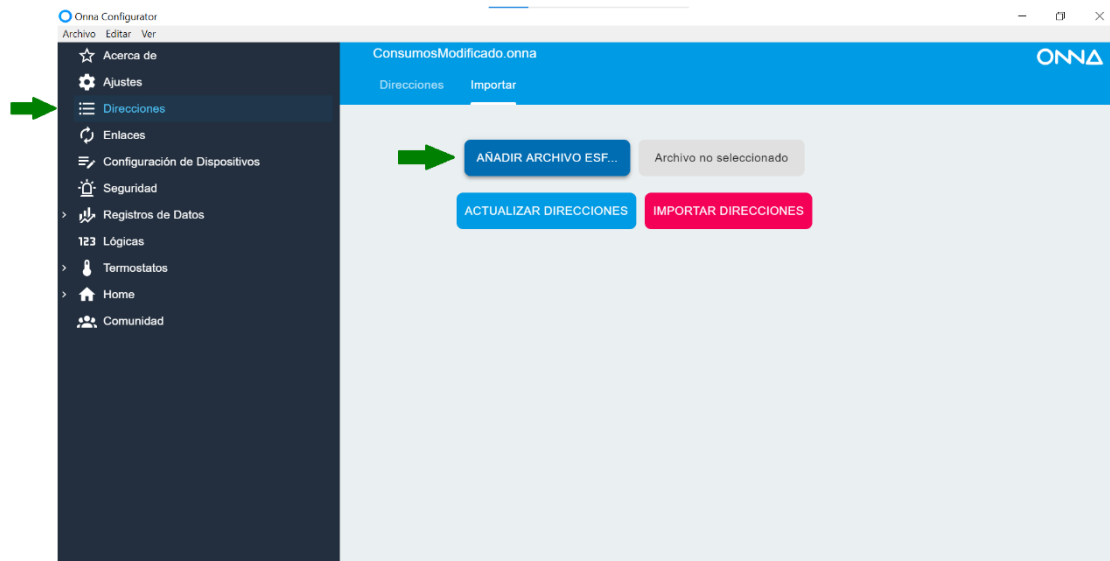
Onna Configurator
Archivo Editar Ver

Acerca de
Ajustes
Direcciones
Enlaces
Configuración de Dispositivos
Seguridad
Registros de Datos
123 Lógicas
Termostatos
Home
Comunidad

ConsumosModificado.onna
ONNA
Direcciones Importar

AÑADIR ARCHIVO ESF...
Archivo no seleccionado
ACTUALIZAR DIRECCIONES
IMPORTAR DIRECCIONES